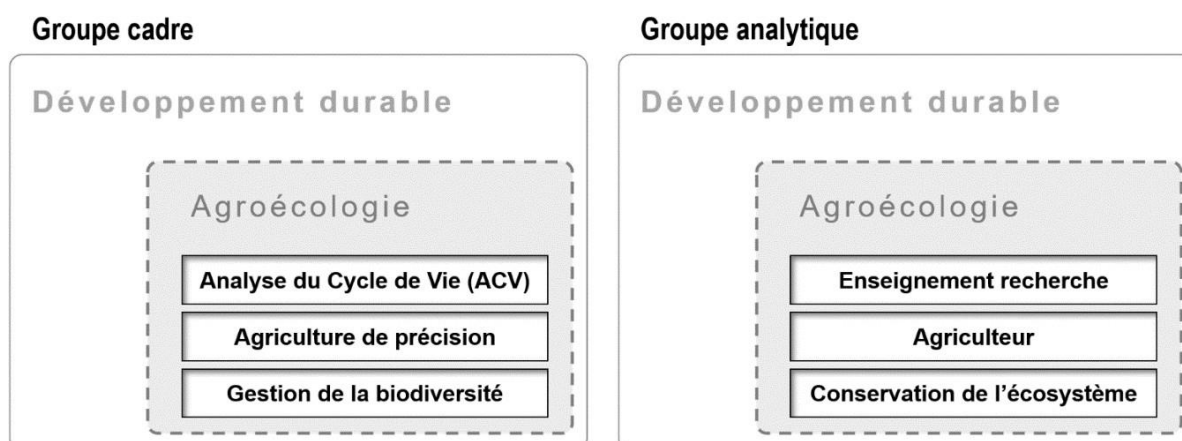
Groupe cadre

Développement durable

Agroécologie

Analyse du Cycle de Vie (ACV)

Agriculture de précision

Gestion de la biodiversité

Groupe analytique

Développement durable

Agroécologie

Enseignement recherche

Agriculteur

Conservation de l'écosystème